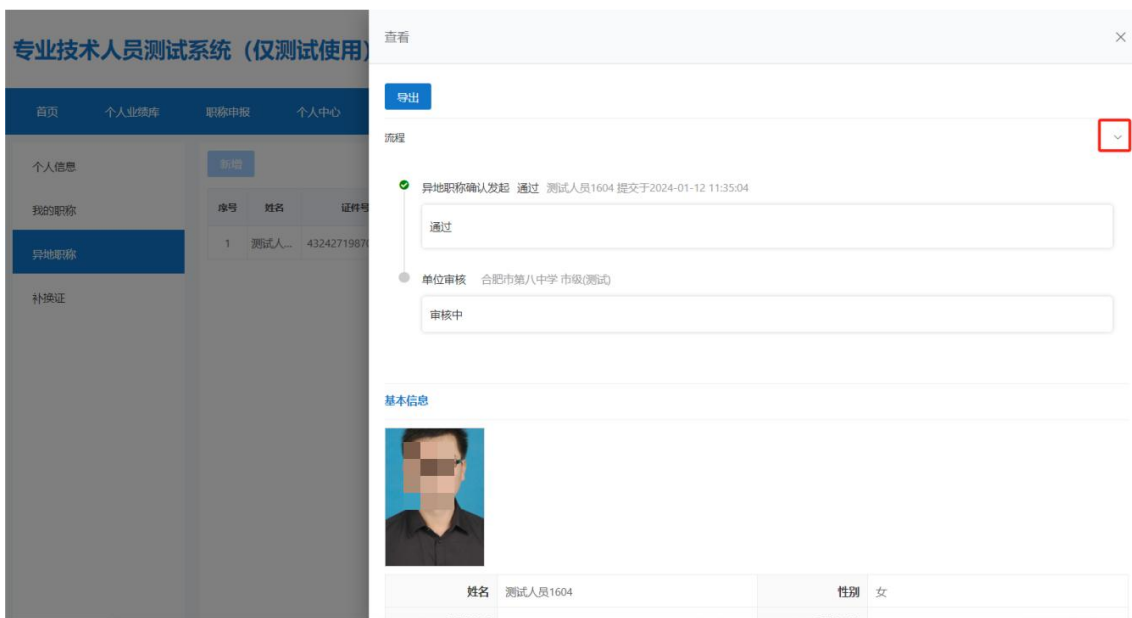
专业技术人员测试系统（仅测试使用）

首页 个人业绩库 职称申报 个人中心

个人信息
我的职称
异地职称
补换证

新增

| 序号 | 姓名 | 证件号 |
|---|---|---|
| 1 | 测试人... | 43242719870 |

查看

导出

流程

异地职称确认发起 通过 测试人员1604 提交于2024-01-12 11:35:04

通过

单位审核 合肥市第八中学 市级(测试)

审核中

基本信息

| 姓名 | 测试人员1604 | 性别 | 女 |
|---|---|---|---|